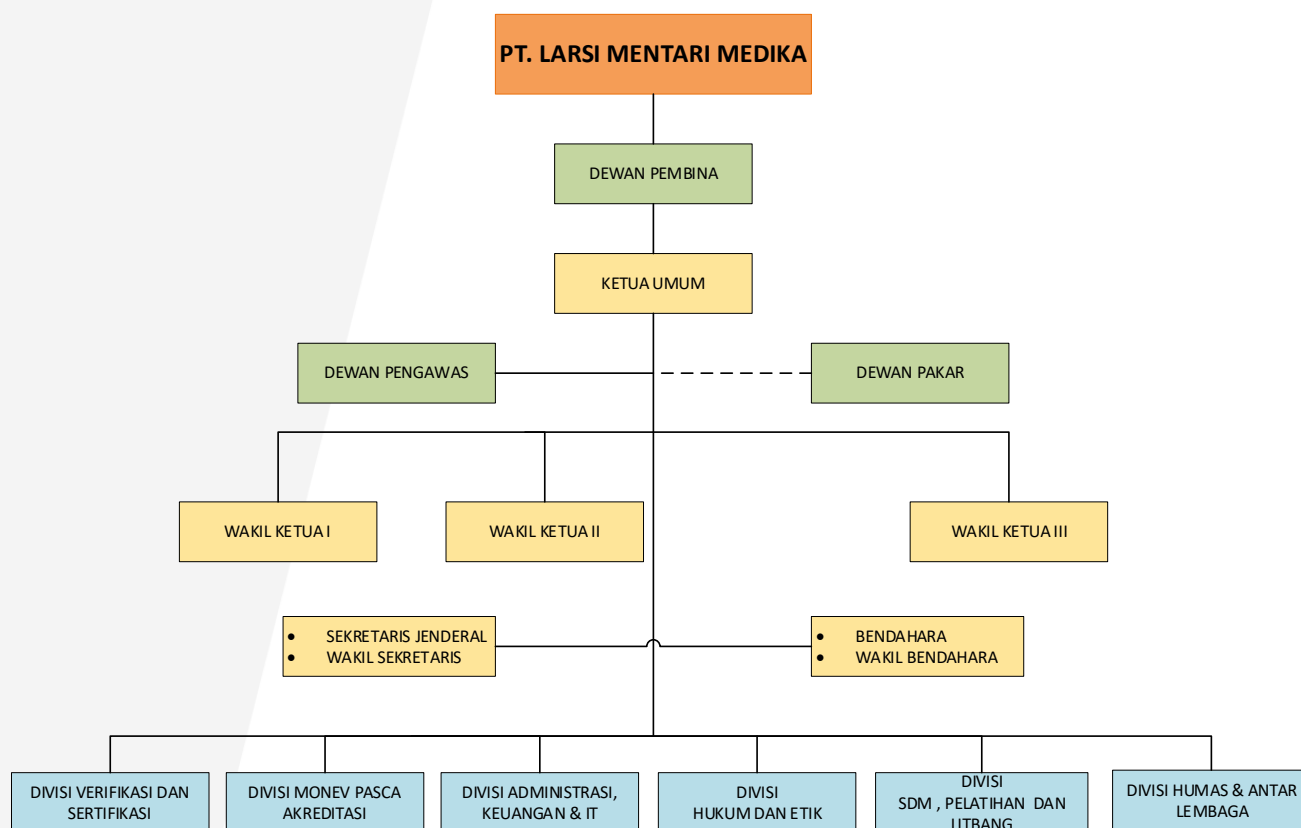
PT. LARSI MENTARI MEDIKA

DEWAN PEMBINA

KETUA UMUM

DEWAN PENGAWAS

DEWAN PAKAR

WAKIL KETUA I

WAKIL KETUA II

WAKIL KETUA III

- SEKRETARIS JENDERAL
- WAKIL SEKRETARIS

- BENDAHARA
- WAKIL BENDAHARA

DIVISI VERIFIKASI DAN SERTIFIKASI

DIVISI MONEV PASCA AKREDITASI

DIVISI ADMINISTRASI, KEUANGAN & IT

DIVISI HUKUM DAN ETIK

DIVISI SDM , PELATIHAN DAN LITBANG

DIVISI HUMAS & ANTAR LEMBAGA